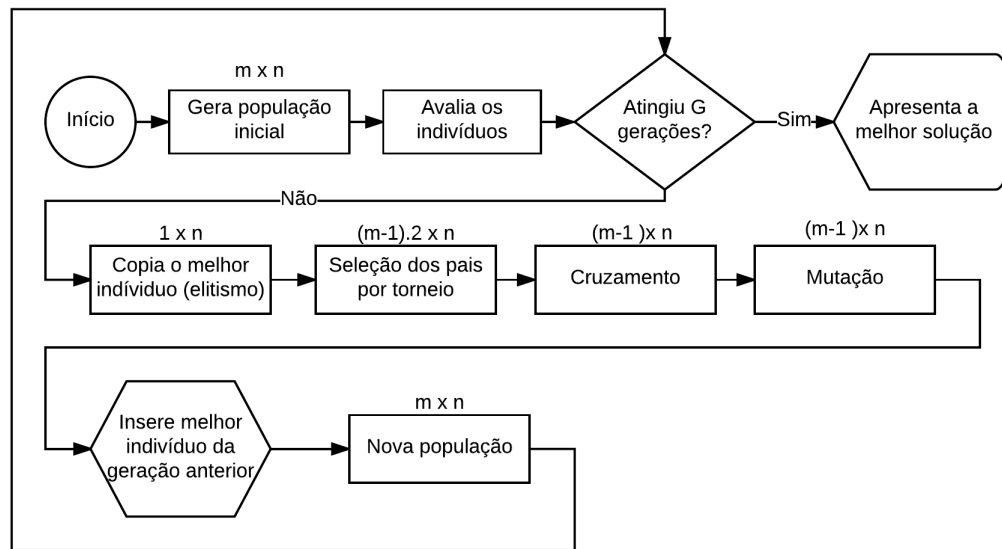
m x n

Início

Gera população inicial

Avalia os indivíduos

Atingiu G gerações?

Sim

Apresenta a melhor solução

Não

1 x n

Copia o melhor indivíduo (elitismo)

(m-1).2 x n

Seleção dos pais por torneio

(m-1 )x n

Cruzamento

(m-1 )x n

Mutação

Insere melhor indivíduo da geração anterior

m x n

Nova população